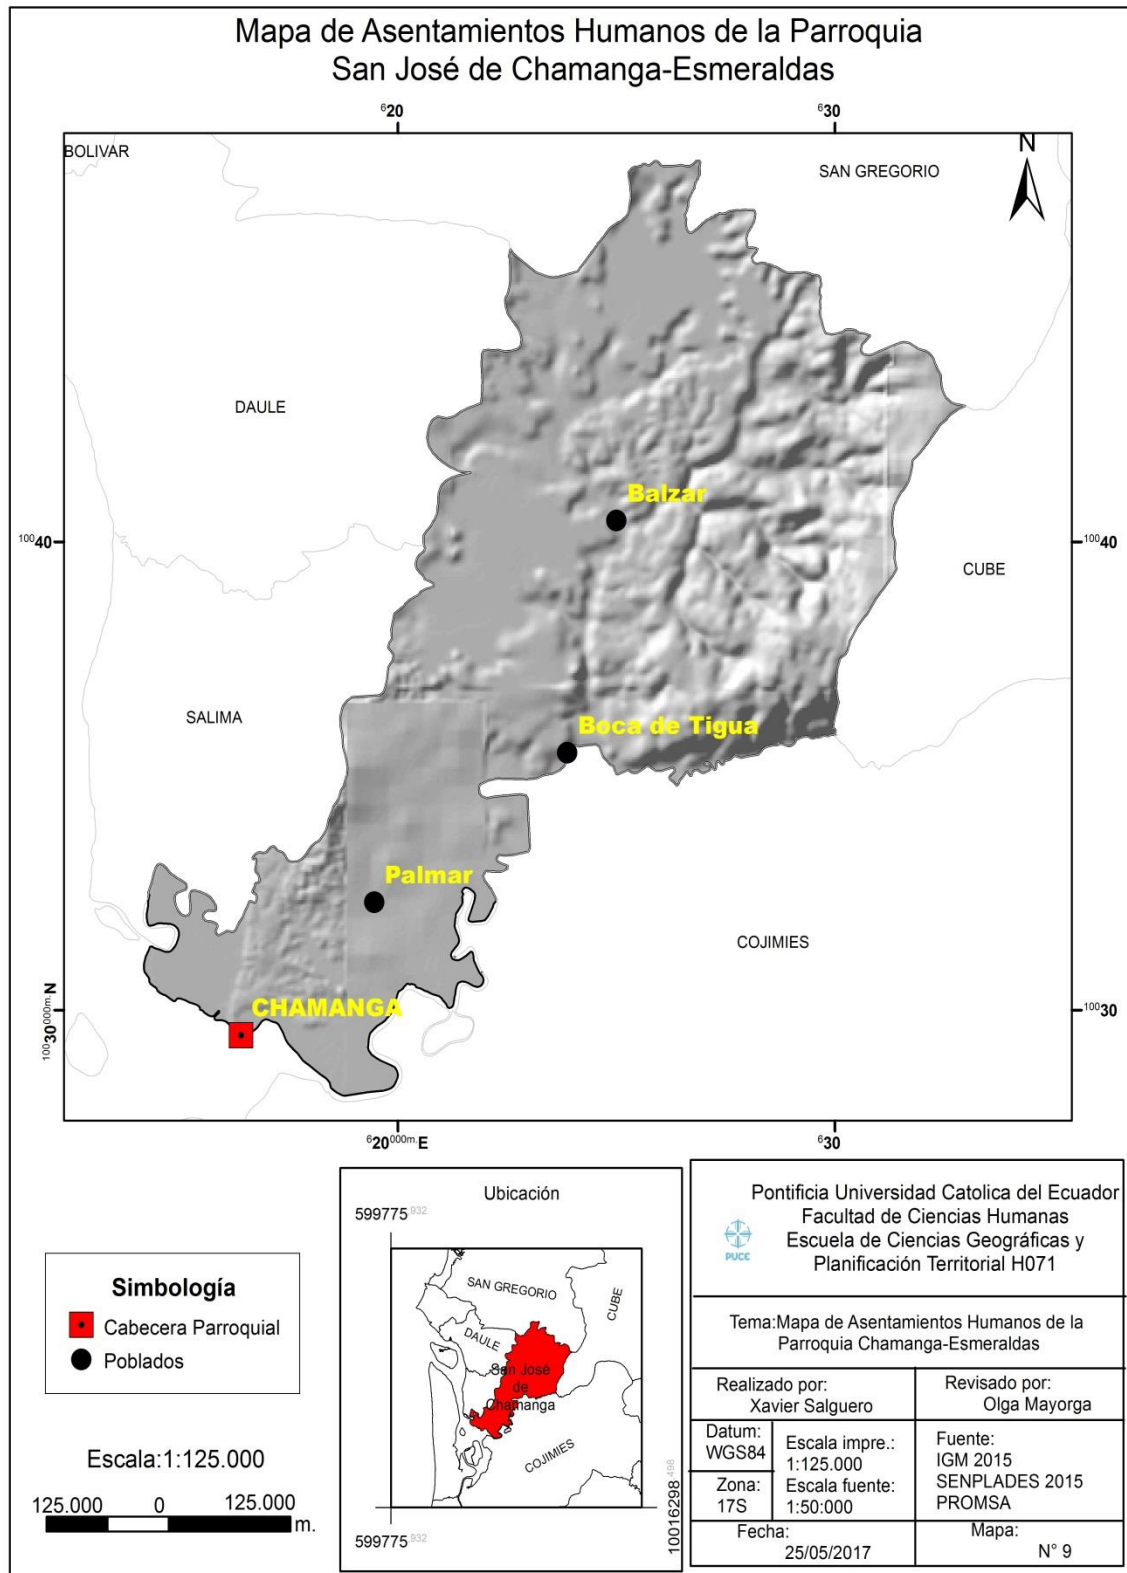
Mapa de Asentamientos Humanos de la Parroquia
San José de Chamanga-Esmeraldas

$^{6}$20

$^{6}$30

N

BOLIVAR

SAN GREGORIO

DAULE

Balzar

$^{100}$40

$^{100}$40

CUBE

SALIMA

Boca de Tigua

Palmar

COJIMIES

$^{100}$30$^{000m.}$N

CHAMANGA

$^{100}$30

$^{6}$20$^{000m.}$E

$^{6}$30

Ubicación

599775$^{932}$

SAN GREGORIO

CUBE

DAULE

San José de Chamanga

COJIMIES

10016298$^{498}$

599775$^{932}$

Simbología

Cabecera Parroquial

Poblados

Escala:1:125.000

125.000 0 125.000
m.

PUCE

Pontificia Universidad Catolica del Ecuador
Facultad de Ciencias Humanas
Escuela de Ciencias Geográficas y Planificación Territorial H071

Tema:Mapa de Asentamientos Humanos de la Parroquia Chamanga-Esmeraldas

| Realizado por: Xavier Salguero | | Revisado por: Olga Mayorga |
|---|---|---|
| Datum: WGS84 | Escala impre.: 1:125.000 | Fuente: IGM 2015 SENPLADES 2015 PROMSA |
| Zona: 17S | Escala fuente: 1:50:000 | |
| Fecha: 25/05/2017 | | Mapa: N° 9 |